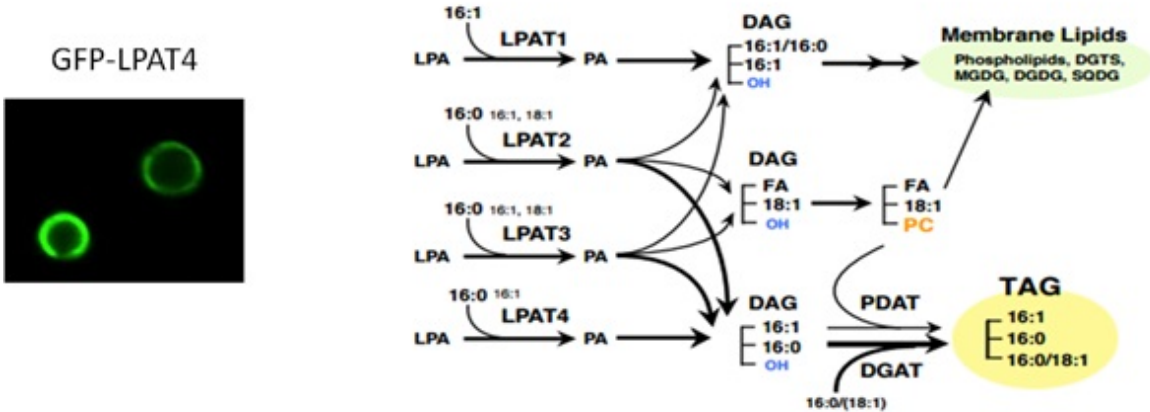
GFP-LPAT4

16:1
LPAT1
LPA
PA

16:0 16:1, 18:1
LPAT2
LPA
PA

16:0 16:1, 18:1
LPAT3
LPA
PA

16:0 16:1
LPAT4
LPA
PA

DAG
16:1/16:0
16:1
OH

DAG
FA
18:1
OH

FA
18:1
PC

DAG
16:1
16:0
OH

Membrane Lipids
Phospholipids, DGTS, MGDG, DGDG, SQDG

PDAT
DGAT
16:0/(18:1)

TAG
16:1
16:0
16:0/18:1